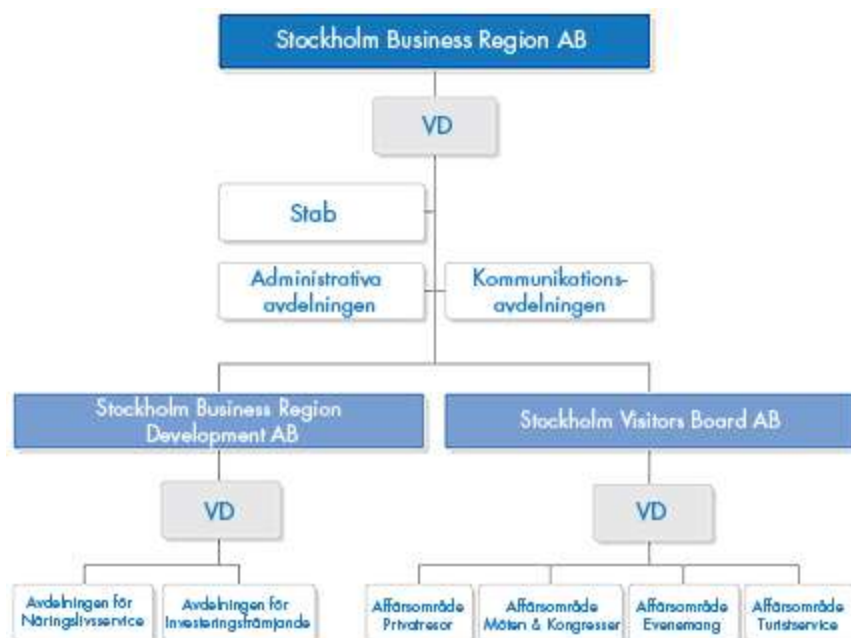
Stockholm Business Region AB

VD

Stab

Administrativa avdelningen

Kommunikationsavdelningen

Stockholm Business Region Development AB

Stockholm Visitors Board AB

VD

VD

Avdelningen för Näringslivsservice

Avdelningen för Investeringsfrämjande

Affärsområde Privatresor

Affärsområde Möten & Kongresser

Affärsområde Evenemang

Affärsområde Turistservice